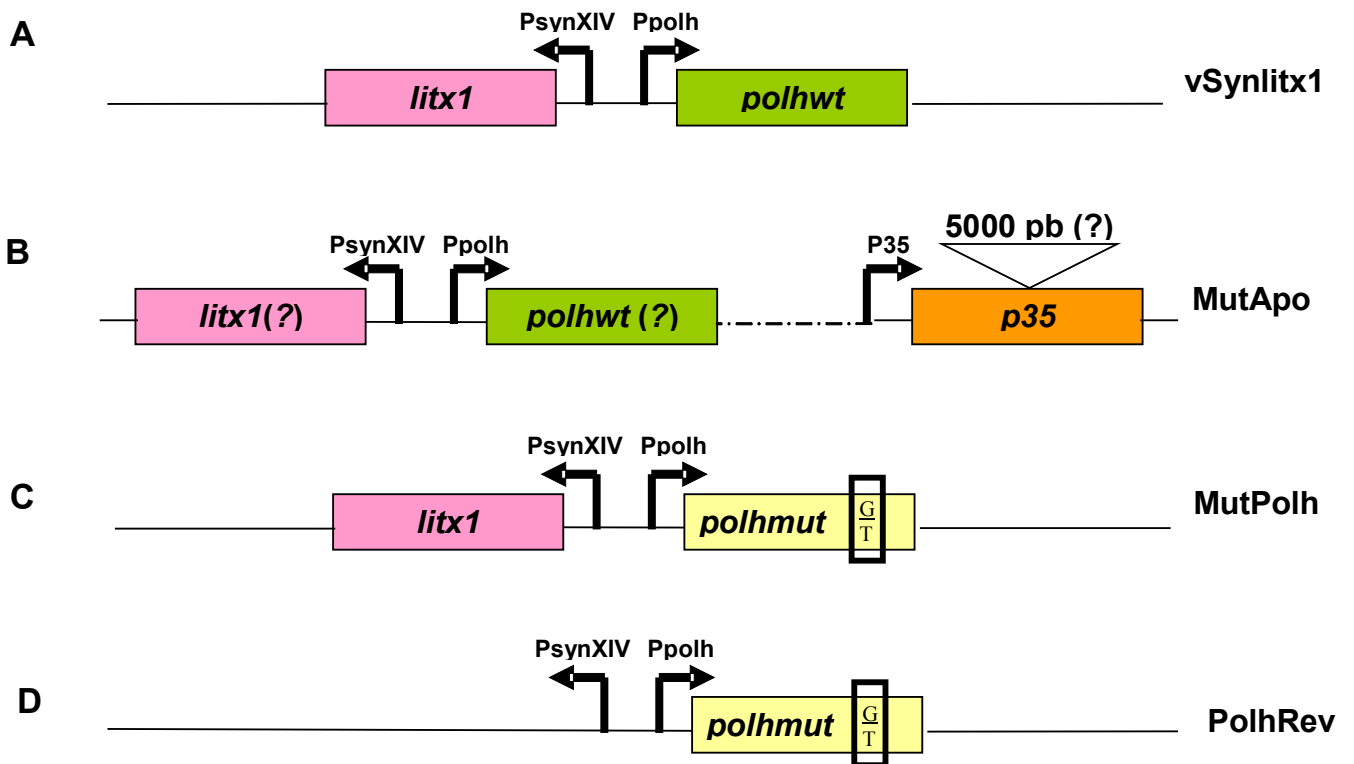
A

PsynXIV Ppolh

litx1

polhwt

vSynlitx1

B

PsynXIV Ppolh

P35

5000 pb (?)

litx1(?)

polhwt (?)

p35

MutApo

C

PsynXIV Ppolh

litx1

polhmut

$\frac{G}{T}$

MutPolh

D

PsynXIV Ppolh

polhmut

$\frac{G}{T}$

PolhRev